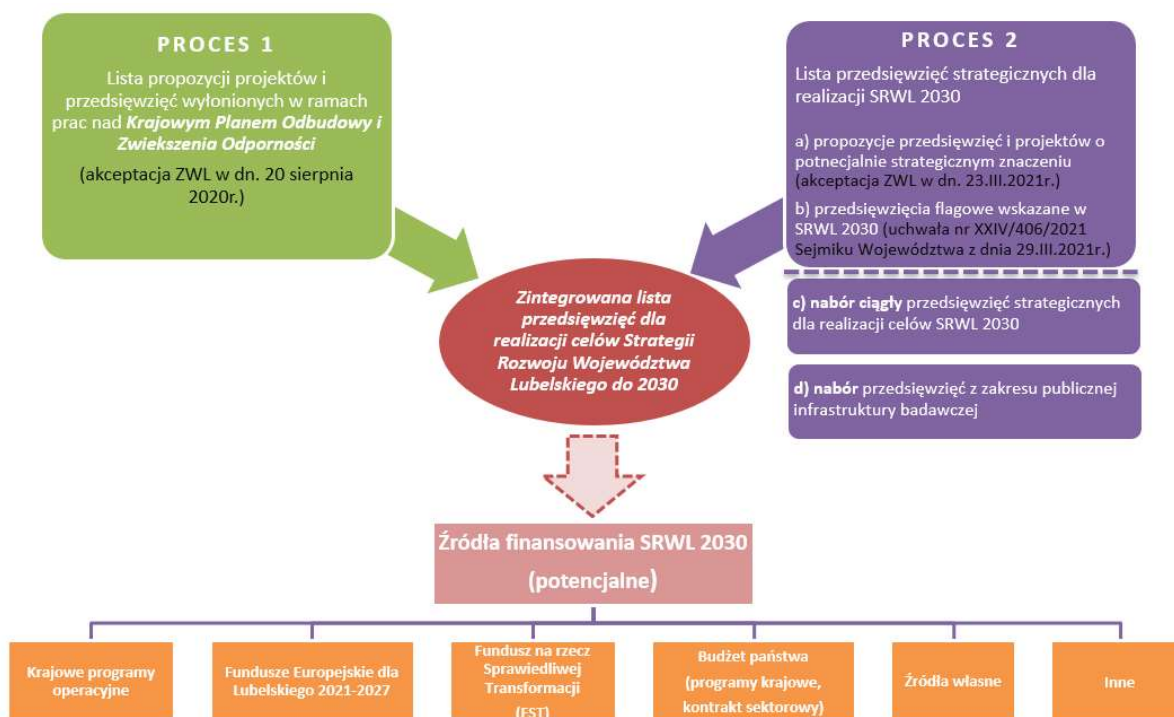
PROCES 1

Lista propozycji projektów i przedsięwzięć wyłonionych w ramach prac nad ***Krajowym Planem Odbudowy i Zwiekszenia Odporności***

(akceptacja ZWL w dn. 20 sierpnia 2020r.)

PROCES 2

Lista przedsięwzięć strategicznych dla realizacji SRWL 2030

a) propozycje przedsięwzięć i projektów o potnecjalnie strategicznym znaczeniu (akceptacja ZWL w dn. 23.III.2021r.)

b) przedsięwzięcia flagowe wskazane w SRWL 2030 (uchwała nr XXIV/406/2021 Sejmiku Województwa z dnia 29.III.2021r.)

***Zintegrowana lista przedsięwzięć dla realizacji celów Strategii Rozwoju Województwa Lubelskiego do 2030***

**c) nabór ciągły** przedsięwzięć strategicznych dla realizacji celów SRWL 2030

**d) nabór** przedsięwzięć z zakresu publicznej infrastruktury badawczej

Źródła finansowania SRWL 2030

(potencjalne)

Krajowe programy operacyjne

Fundusze Europejskie dla Lubelskiego 2021-2027

Fundusz na rzecz Sprawiedliwej Transformacji (FST)

Budżet państwa (programy krajowe, kontrakt sektorowy)

Źródła własne

Inne